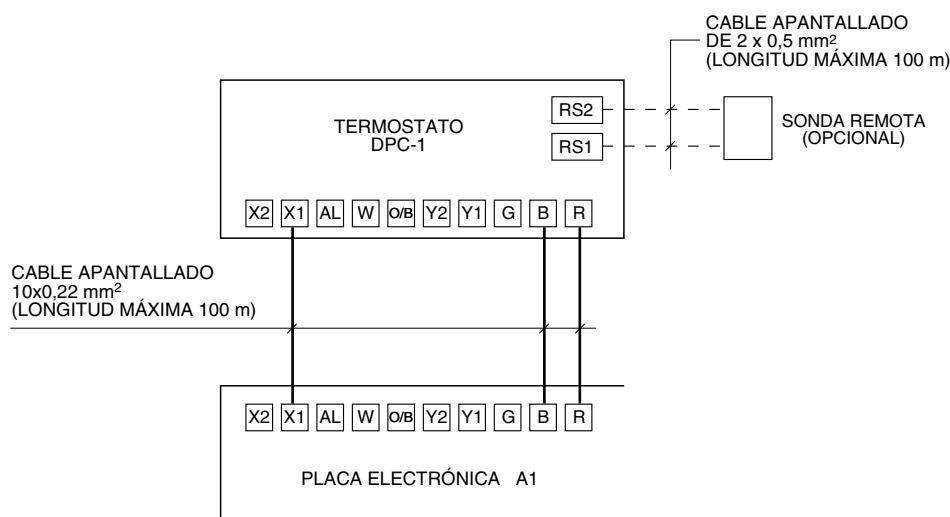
CABLE APANTALLADO DE 2 x 0,5 mm$^2$ (LONGITUD MÁXIMA 100 m)

TERMOSTATO DPC-1

RS2

RS1

SONDA REMOTA (OPCIONAL)

X2 X1 AL W O/B Y2 Y1 G B R

CABLE APANTALLADO 10x0,22 mm$^2$ (LONGITUD MÁXIMA 100 m)

X2 X1 AL W O/B Y2 Y1 G B R

PLACA ELECTRÓNICA A1